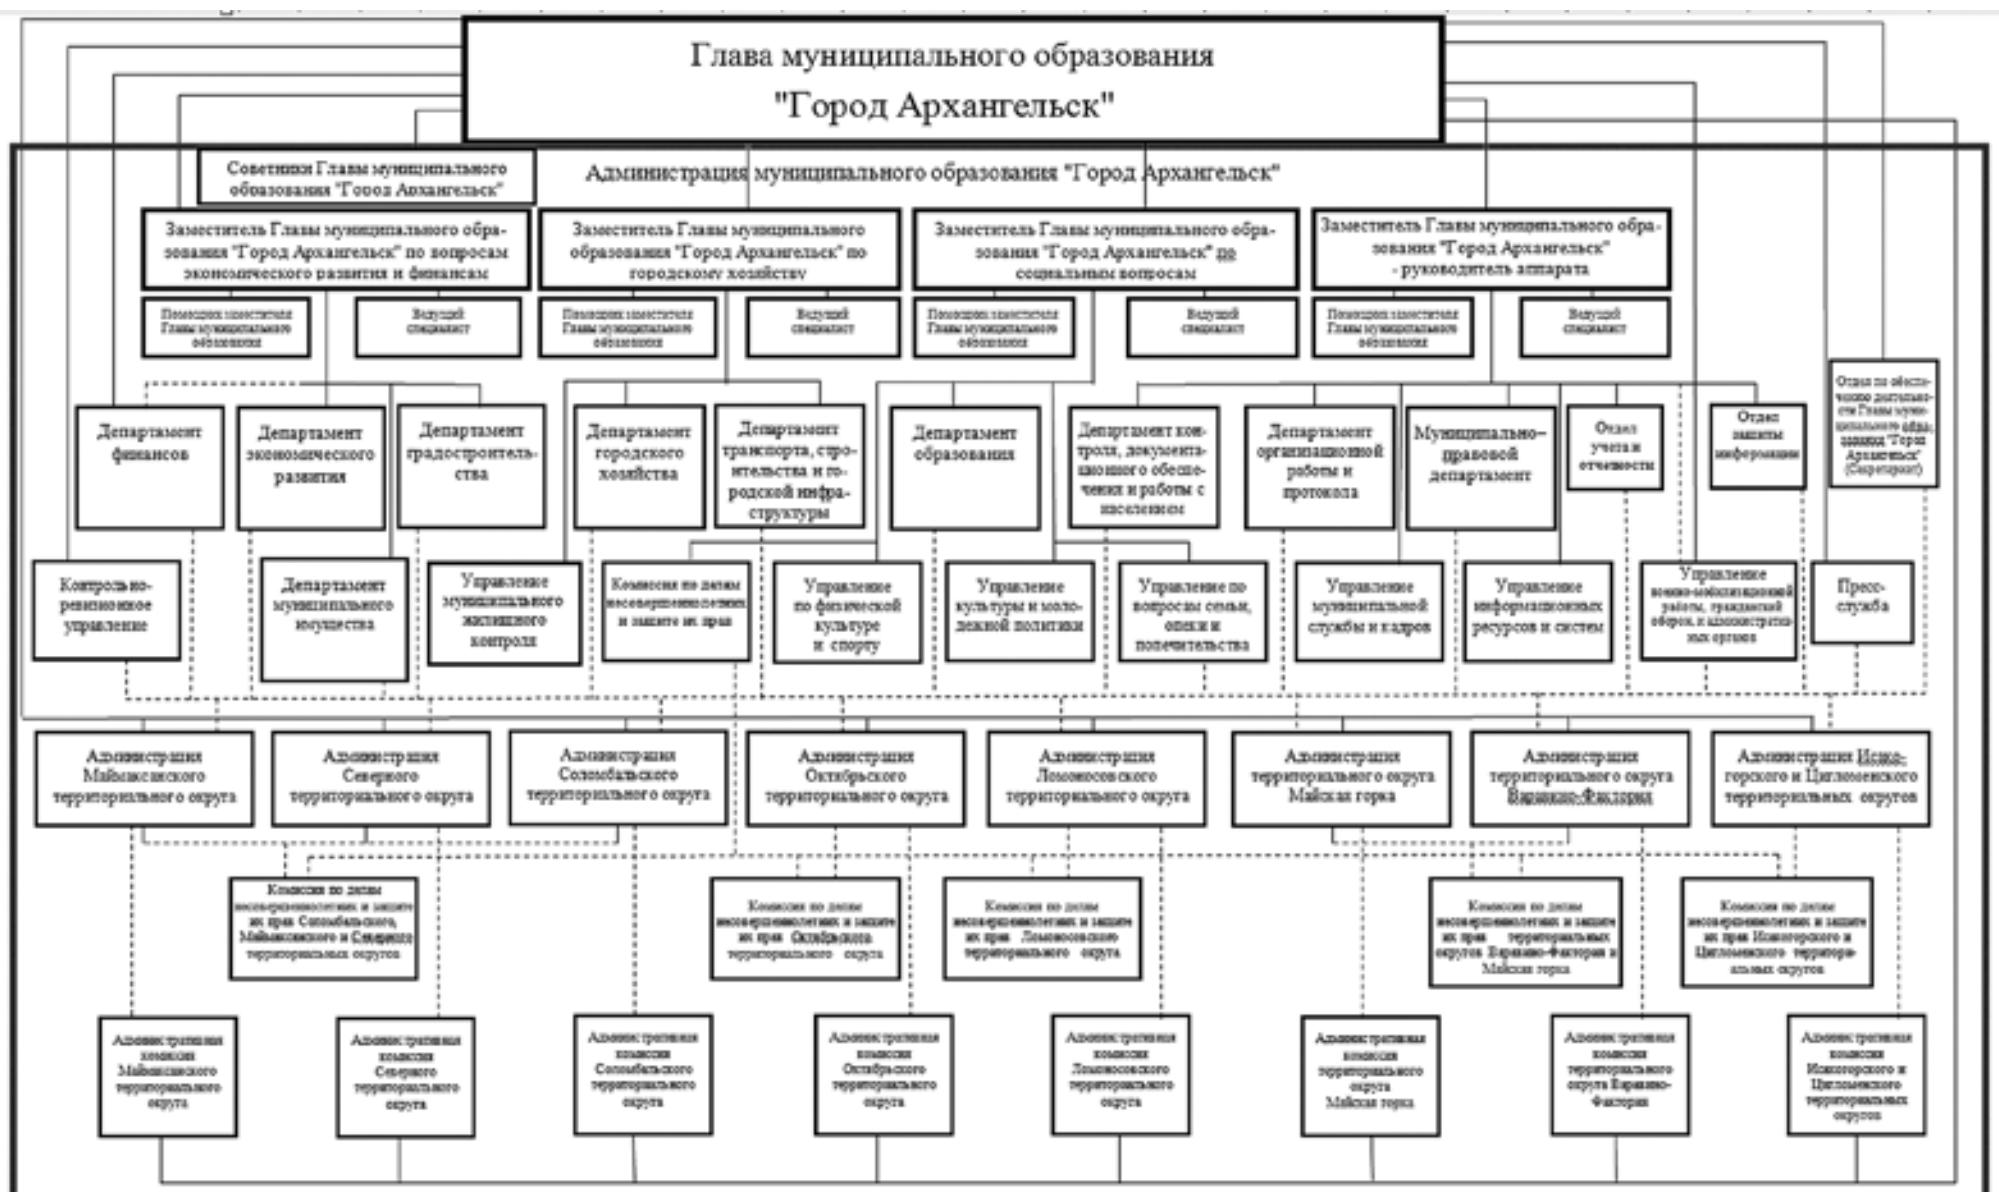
Глава муниципального образования "Город Архангельск"

Советники Главы муниципального образования "Город Архангельск"

Администрация муниципального образования "Город Архангельск"

Заместитель Главы муниципального образования "Город Архангельск" по вопросам экономического развития и финансам

Заместитель Главы муниципального образования "Город Архангельск" по городскому хозяйству

Заместитель Главы муниципального образования "Город Архангельск" по социальным вопросам

Заместитель Главы муниципального образования "Город Архангельск" - руководитель аппарата

Помощник заместителя Главы муниципального образования

Ведущий специалист

Помощник заместителя Главы муниципального образования

Ведущий специалист

Помощник заместителя Главы муниципального образования

Ведущий специалист

Помощник заместителя Главы муниципального образования

Ведущий специалист

Департамент финансов

Департамент экономического развития

Департамент градостроительства

Департамент городского хозяйства

Департамент транспорта, строительства и городской инфраструктуры

Департамент образования

Департамент контроля, документационного обеспечения и работы с населением

Департамент организационной работы и протокола

Муниципально-правовой департамент

Отдел учета и отчетности

Отдел защиты информации

Отдел по обеспечению деятельности Главы муниципального образования "Город Архангельск" (Секретариат)

Контрольно-ревизионное управление

Департамент муниципального имущества

Управление муниципального жилищного контроля

Комиссия по делам несовершеннолетних и защите их прав

Управление по физической культуре и спорту

Управление культуры и молодежной политики

Управление по вопросам семьи, опеки и попечительства

Управление муниципальной службы и кадров

Управление информационных ресурсов и систем

Управление военно-мобилизационной работы, гражданской обороны и административных органов

Пресс-служба

Администрация Маймаксанского территориального округа

Администрация Северного территориального округа

Администрация Соломбальского территориального округа

Администрация Октябрьского территориального округа

Администрация Ломоносовского территориального округа

Администрация территориального округа Майская горка

Администрация территориального округа Варавино-Фактория

Администрация Исакогорского и Цигломенского территориальных округов

Комиссия по делам несовершеннолетних и защите их прав Соломбальского, Маймаксанского и Северного территориальных округов

Комиссия по делам несовершеннолетних и защите их прав Октябрьского территориального округа

Комиссия по делам несовершеннолетних и защите их прав Ломоносовского территориального округа

Комиссия по делам несовершеннолетних и защите их прав территориальных округов Варавино-Фактория и Майская горка

Комиссия по делам несовершеннолетних и защите их прав Исакогорского и Цигломенского территориальных округов

Административная комиссия Маймаксанского территориального округа

Административная комиссия Северного территориального округа

Административная комиссия Соломбальского территориального округа

Административная комиссия Октябрьского территориального округа

Административная комиссия Ломоносовского территориального округа

Административная комиссия территориального округа Майская горка

Административная комиссия территориального округа Варавино-Фактория

Административная комиссия Исакогорского и Цигломенского территориальных округов